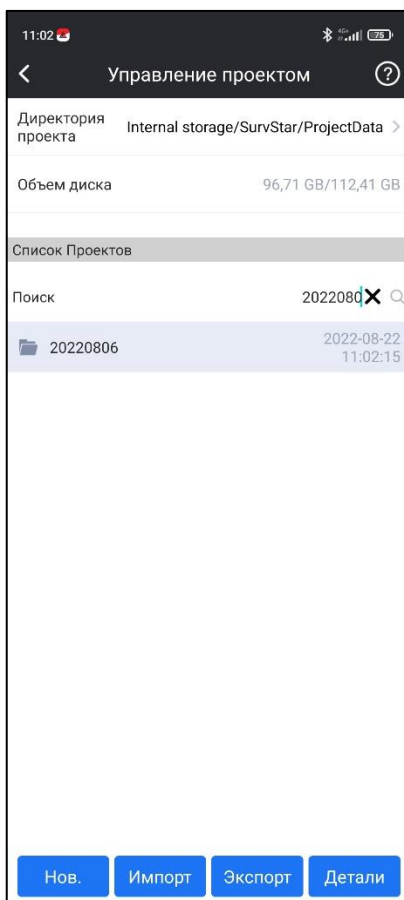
11:02

4G 75

Управление проектом

?

Директория проекта

Internal storage/SurvStar/ProjectData

Объем диска

96,71 GB/112,41 GB

Список Проектов

Поиск

2022080

20220806

2022-08-22 11:02:15

Нов.

Импорт

Экспорт

Детали